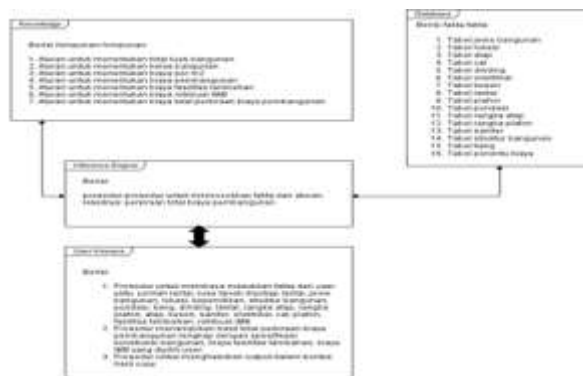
Knowledge

Berisi kumpulan-kumpulan:

1. Aturan untuk menentukan total luas bangunan
2. Aturan untuk menentukan harga ...
3. Aturan untuk menentukan biaya per m2
4. Aturan untuk menentukan biaya pembangunan
5. Aturan untuk menentukan biaya fasilitas tambahan
6. Aturan untuk menentukan biaya retribusi IMB
7. Aturan untuk menentukan biaya total perkiraan biaya pembangunan

Database

Berisi tabel-tabel:

1. Tabel jenis bangunan
2. Tabel lokasi
3. Tabel atap
4. Tabel cat
5. Tabel dinding
6. Tabel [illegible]
7. Tabel kusen
8. Tabel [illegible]
9. Tabel plafon
10. Tabel pondasi
11. Tabel rangka atap
12. Tabel rangka plafon
13. Tabel sanitar
14. Tabel struktur bangunan
15. Tabel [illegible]
16. Tabel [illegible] biaya

Inference Engine

Berisi:

prosedur-prosedur untuk menerjemahkan fakta dan aturan, sehingga penentuan total biaya pembangunan.

User Interface

Berisi:

1. Prosedur untuk membaca masukkan fakta dari user, yaitu jumlah lantai, luas tanah, ... lantai, jenis bangunan, lokasi, ..., struktur bangunan, pondasi, ..., dinding, lantai, rangka atap, rangka plafon, atap, kusen, ..., cat, plafon, fasilitas tambahan, retribusi IMB.
2. Prosedur menampilkan hasil total perkiraan biaya pembangunan lengkap dengan spesifikasi ... biaya fasilitas tambahan, biaya IMB yang dipilih user.
3. Prosedur untuk menghasilkan output berupa ... hasil total.